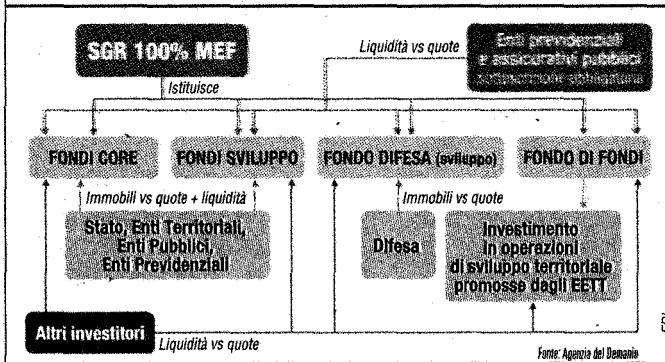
SGR 100% MEF

Liquidità vs quote

Enti previdenziali e assicurativi pubblici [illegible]

Istituisce

FONDI CORE

FONDI SVILUPPO

FONDO DIFESA (sviluppo)

FONDO DI FONDI

Immobili vs quote + liquidità

Stato, Enti Territoriali, Enti Pubblici, Enti Previdenziali

Immobili vs quote

Difesa

Investimento in operazioni di sviluppo territoriale promosse dagli EETT

Altri investitori

Liquidità vs quote

Fonte: Agenzia del Demanio